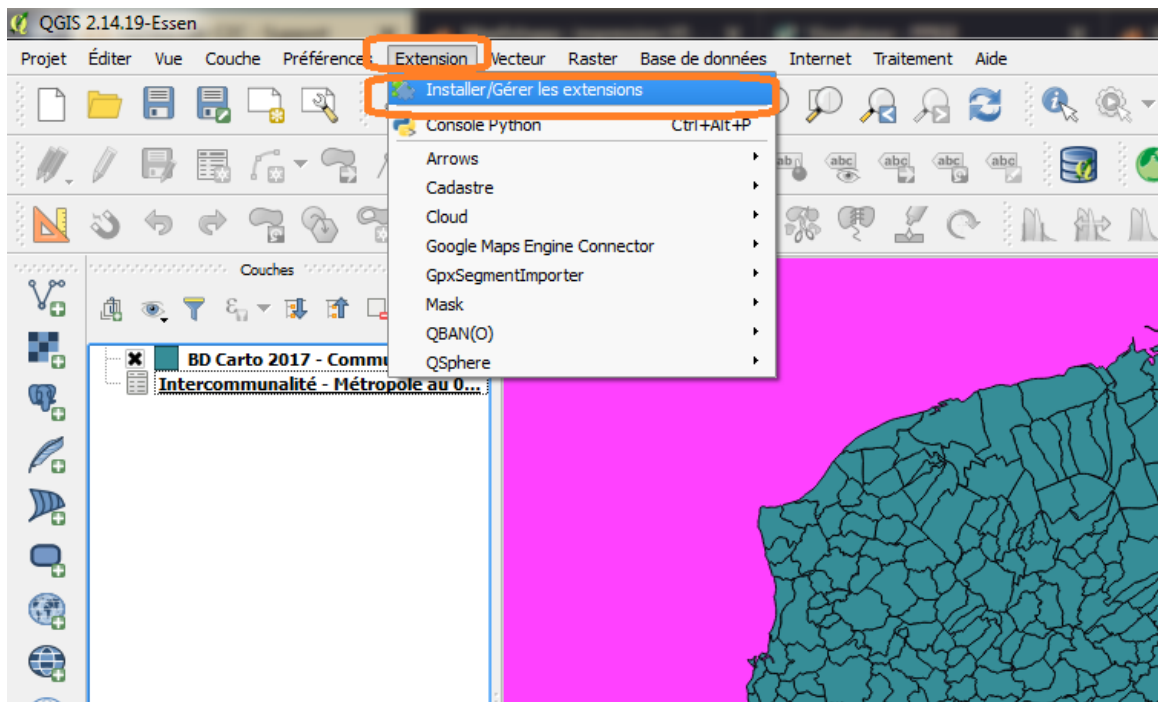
QGIS 2.14.19-Essen

Projet Éditer Vue Couche Préférence Extension Vecteur Raster Base de données Internet Traitement Aide

Installer/Gérer les extensions
Console Python Ctrl+Alt+P
Arrows
Cadastre
Cloud
Google Maps Engine Connector
GpxSegmentImporter
Mask
QBAN(O)
QSphere

Couches

BD Carto 2017 - Commu
Intercommunalité - Métropole au 0...